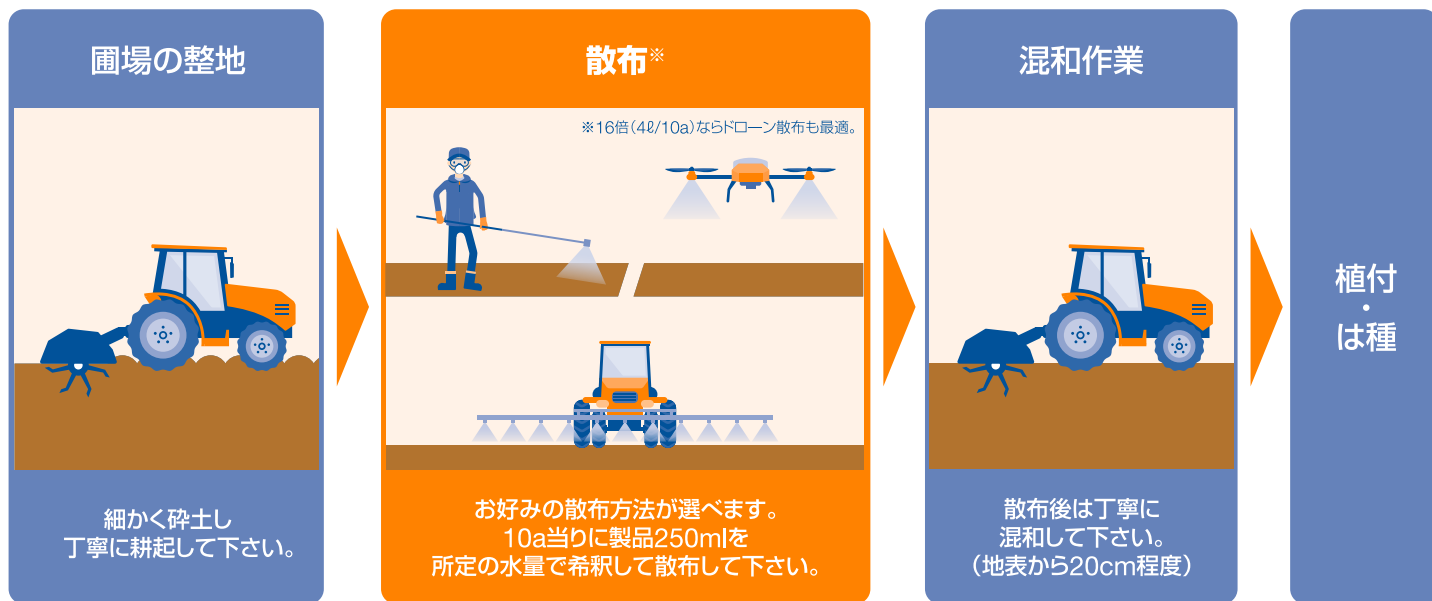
圃場の整地

細かく砕土し
丁寧に耕起して下さい。

散布※

※16倍（4ℓ/10a）ならドローン散布も最適。

お好みの散布方法が選べます。
10a当りに製品250mlを
所定の水量で希釈して散布して下さい。

混和作業

散布後は丁寧に
混和して下さい。
（地表から20cm程度）

植付
・
は種